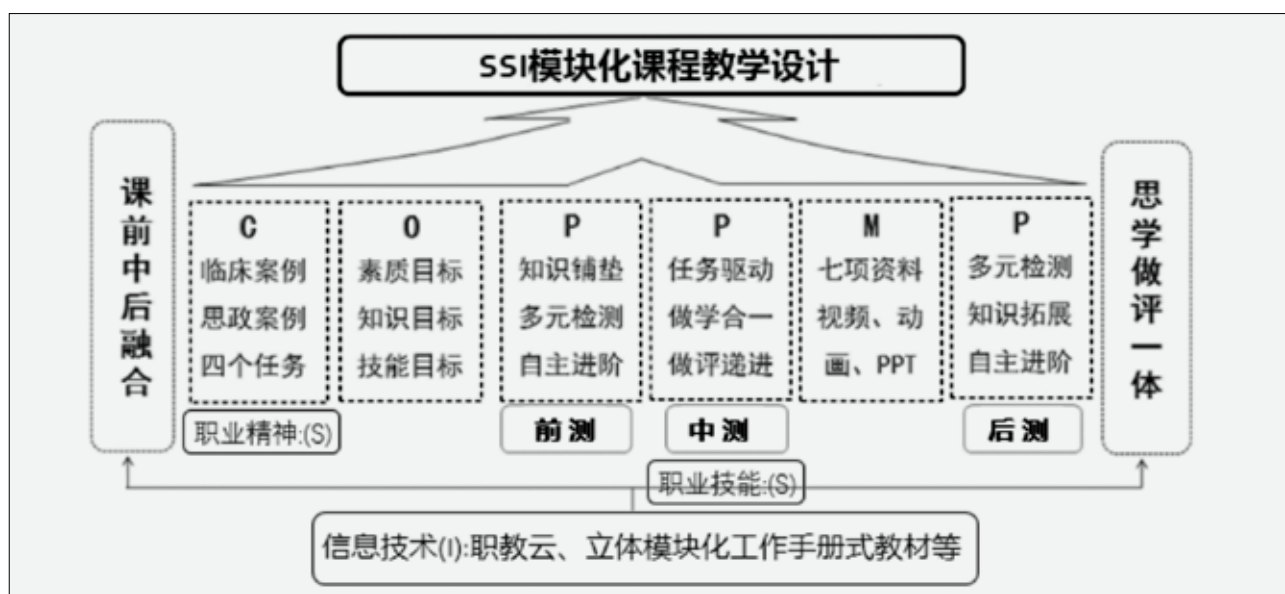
SSI模块化课程教学设计

课前中后融合

C
临床案例
思政案例
四个任务

O
素质目标
知识目标
技能目标

P
知识铺垫
多元检测
自主进阶

P
任务驱动
做学合一
做评递进

M
七项资料
视频、动画、PPT

P
多元检测
知识拓展
自主进阶

思学做评一体

职业精神:(S)

前测

中测

后测

职业技能:(S)

信息技术(I):职教云、立体模块化工作手册式教材等